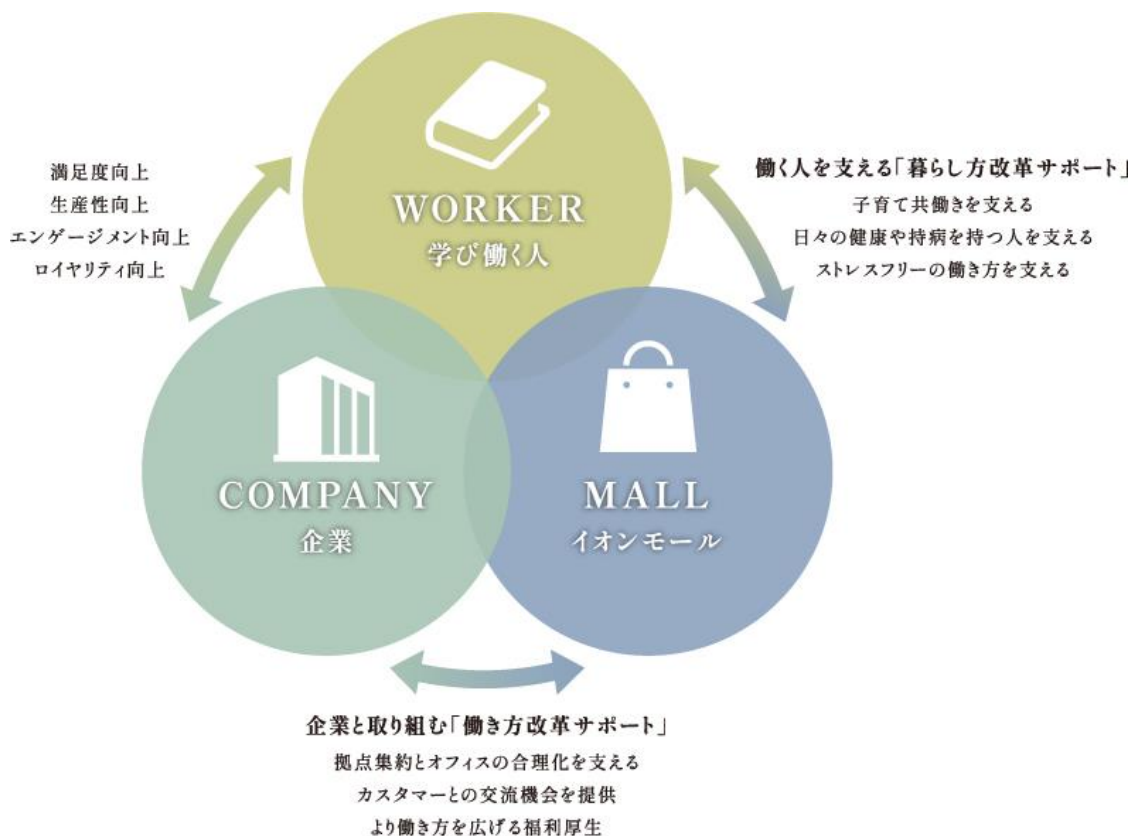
満足度向上
生産性向上
エンゲージメント向上
ロイヤリティ向上

WORKER
学び働く人

働く人を支える「暮らし方改革サポート」
子育て共働きを支える
日々の健康や持病を持つ人を支える
ストレスフリーの働き方を支える

COMPANY
企業

MALL
イオンモール

企業と取り組む「働き方改革サポート」
拠点集約とオフィスの合理化を支える
カスタマーとの交流機会を提供
より働き方を広げる福利厚生